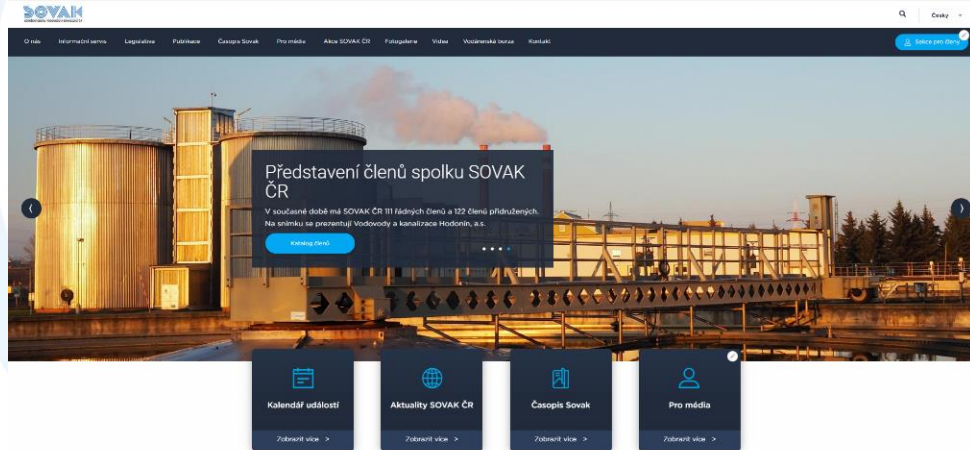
SOVAK

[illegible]

Česky

O nás
Informační servis
Legislativa
Publikace
Časopis Sovak
Pro média
Akce SOVAK ČR
Fotogalerie
Video
Vodárenská burza
Kontakt

Sekce pro členy

Představení členů spolku SOVAK ČR

V současné době má SOVAK ČR 111 řádných členů a 122 členů přidružených. Na snímku se prezentují Vodovody a kanalizace Hodonín, a.s.

Katalog členů

Kalendář událostí
Zobrazit více >

Aktuality SOVAK ČR
Zobrazit více >

Časopis Sovak
Zobrazit více >

Pro média
Zobrazit více >